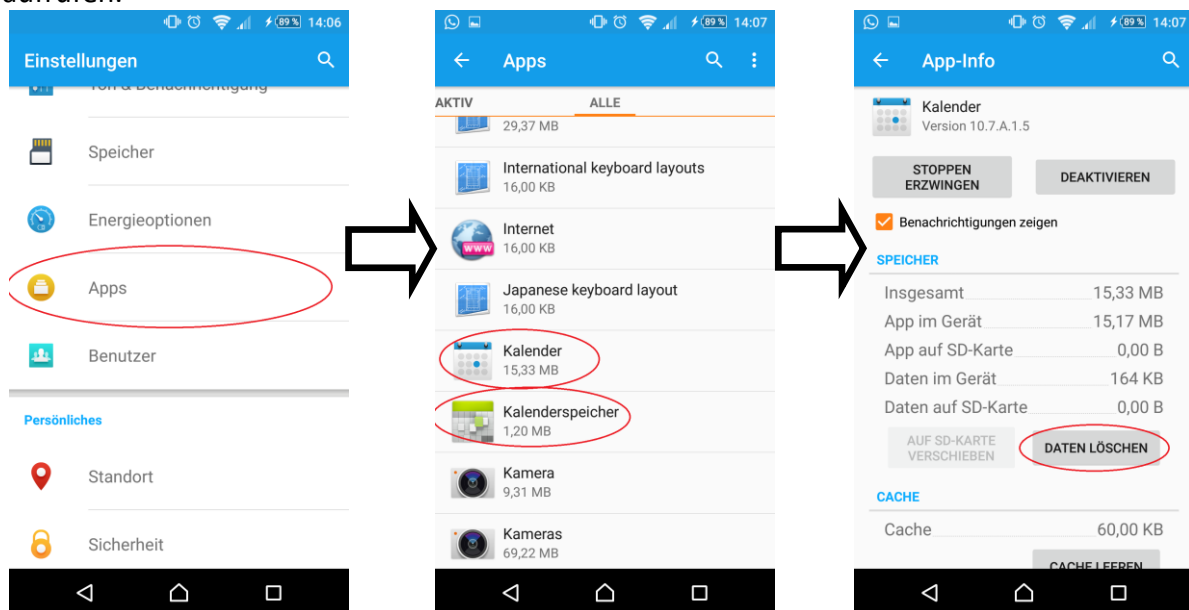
89 % 14:06

Einstellungen

Speicher

Energieoptionen

Apps

Benutzer

Persönliches

Standort

Sicherheit

89 % 14:07

Apps

AKTIV ALLE

29,37 MB

International keyboard layouts
16,00 KB

Internet
16,00 KB

Japanese keyboard layout
16,00 KB

Kalender
15,33 MB

Kalenderspeicher
1,20 MB

Kamera
9,31 MB

Kameras
69,22 MB

89 % 14:07

App-Info

Kalender
Version 10.7.A.1.5

STOPPEN ERZWINGEN

DEAKTIVIEREN

Benachrichtigungen zeigen

SPEICHER

| | |
|---|---|
| Insgesamt | 15,33 MB |
| App im Gerät | 15,17 MB |
| App auf SD-Karte | 0,00 B |
| Daten im Gerät | 164 KB |
| Daten auf SD-Karte | 0,00 B |

AUF SD-KARTE VERSCHIEBEN

DATEN LÖSCHEN

CACHE

Cache 60,00 KB

CACHE LEEREN